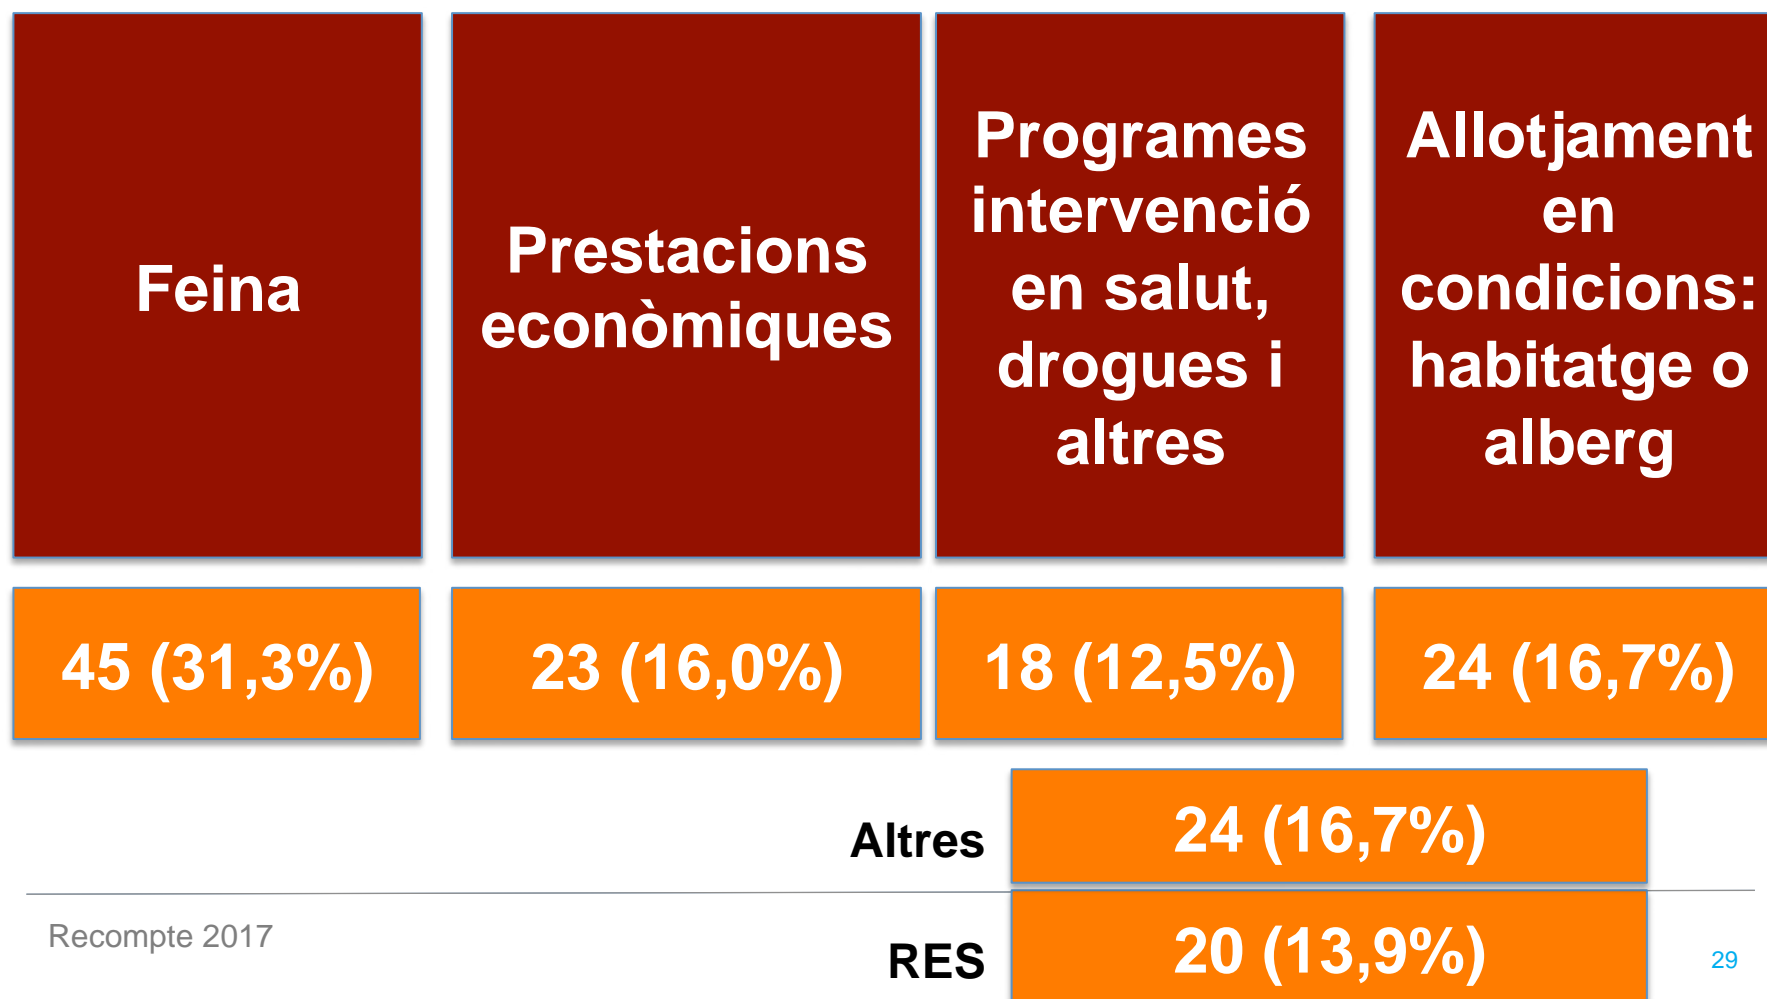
| Feina | Prestacions econòmiques | Programes intervenció en salut, drogues i altres | Allotjament en condicions: habitatge o alberg |
|---|---|---|---|
| 45 (31,3%) | 23 (16,0%) | 18 (12,5%) | 24 (16,7%) |

Altres 24 (16,7%)

RES 20 (13,9%)

Recompte 2017

29